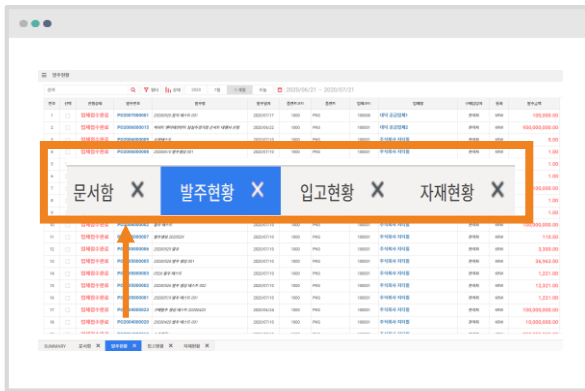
발주현황

문서함 X 발주현황 X 입고현황 X 자재현황 X

100,000.00
950,000,000.00
0.00
1.00
1.00
1.00
100,000.00
1.00
1.00
110.00
3,300.00
34,100.00
1,221.00
12,321.00
1,221.00
100,000,000.00
10,000,000.00

SUMMARY 문서함 X 발주현황 X 입고현황 X 자재현황 X